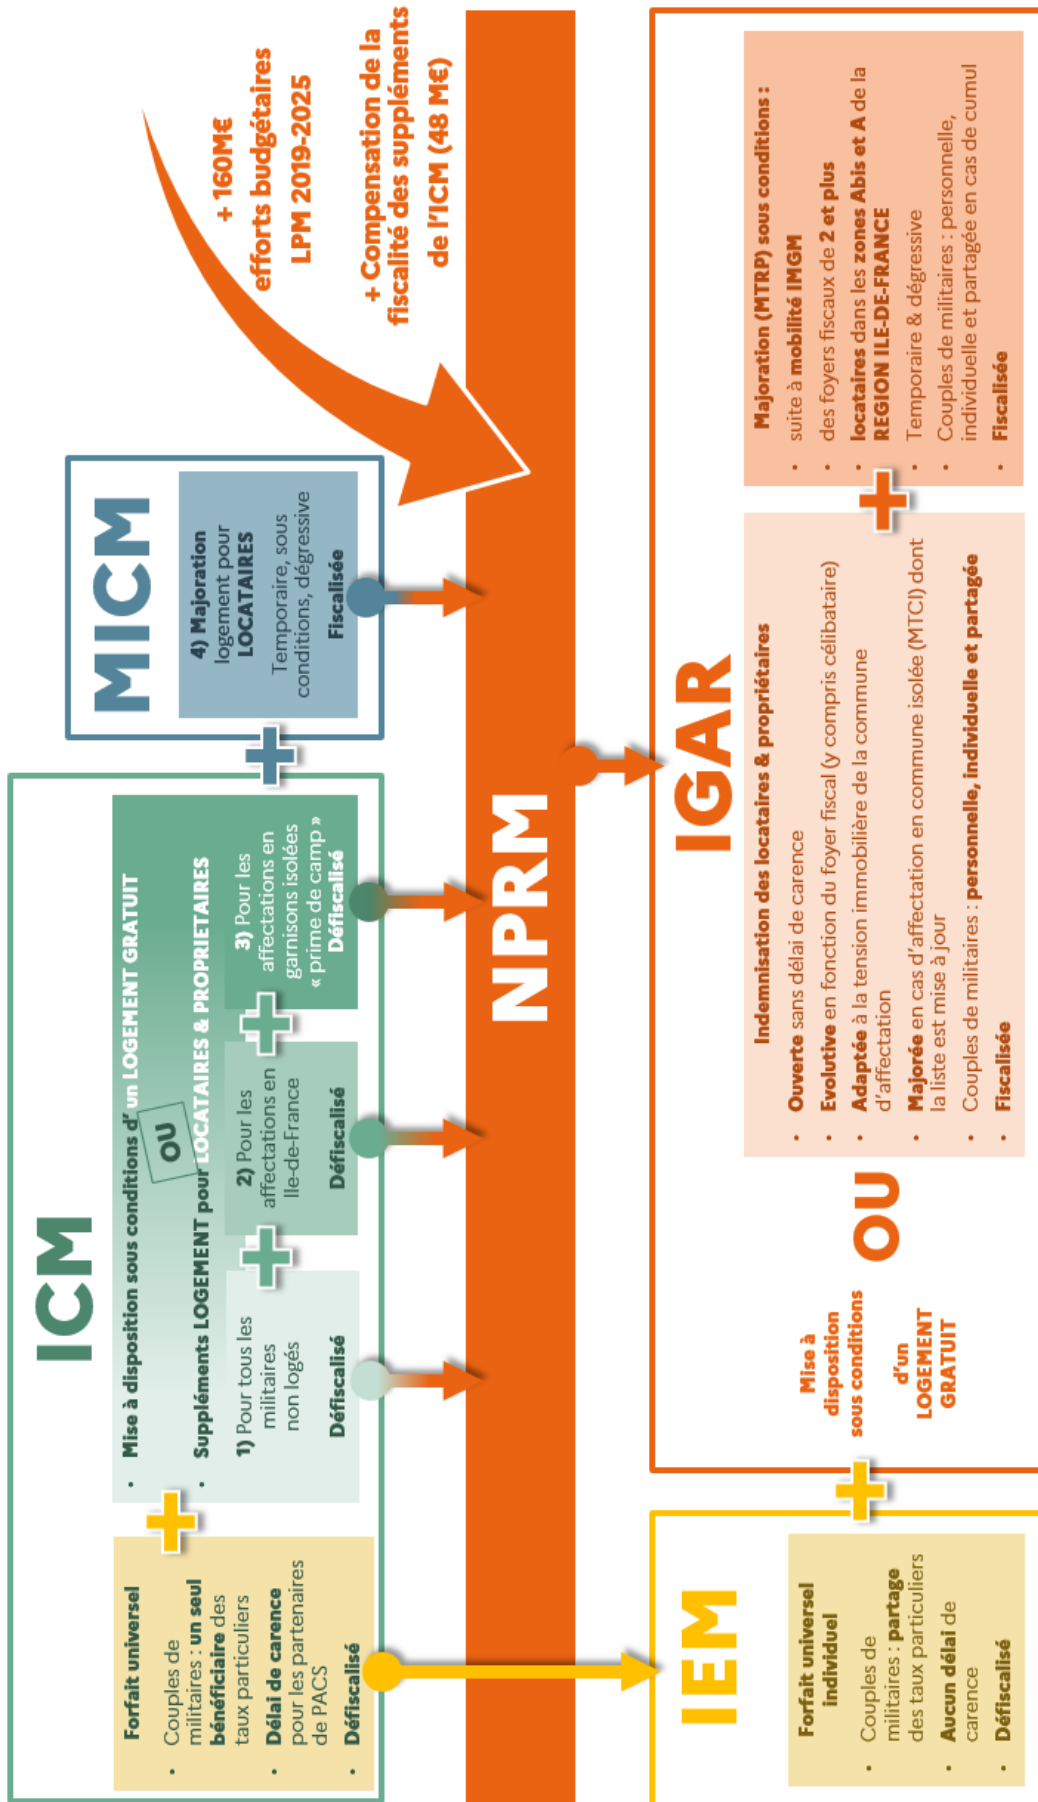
+ 160M€
efforts budgétaires
LPM 2019-2025

+ Compensation de la fiscalité des suppléments de l'ICM (48 M€)

NPRM

MICM

4) Majoration logement pour LOCATAIRES
Temporaire, sous conditions, dégressive
Fiscalisée

ICM

• Mise à disposition sous conditions d' un LOGEMENT GRATUIT
OU
• Suppléments LOGEMENT pour LOCATAIRES & PROPRIETAIRES

1) Pour tous les militaires non logés
Défiscalisé

2) Pour les affectations en Ile-de-France
Défiscalisé

3) Pour les affectations en garnisons isolées « prime de camp »
Défiscalisé

Forfait universel
• Couples de militaires : un seul bénéficiaire des taux particuliers
• Délai de carence pour les partenaires de PACS
• Défiscalisé

IGAR

Indemnisation des locataires & propriétaires
• Ouverte sans délai de carence
• Evolutive en fonction du foyer fiscal (y compris célibataire)
• Adaptée à la tension immobilière de la commune d'affectation
• Majorée en cas d'affectation en commune isolée (MTCI) dont la liste est mise à jour
• Couples de militaires : personnelle, individuelle et partagée
• Fiscalisée

Majoration (MTRP) sous conditions :
• suite à mobilité IMGM
• des foyers fiscaux de 2 et plus
• locataires dans les zones Abis et A de la REGION ILE-DE-FRANCE
• Temporaire & dégressive
• Couples de militaires : personnelle, individuelle et partagée en cas de cumul
• Fiscalisée

OU

Mise à disposition sous conditions d'un LOGEMENT GRATUIT

IEM

Forfait universel individuel
• Couples de militaires : partage des taux particuliers
• Aucun délai de carence
• Défiscalisé